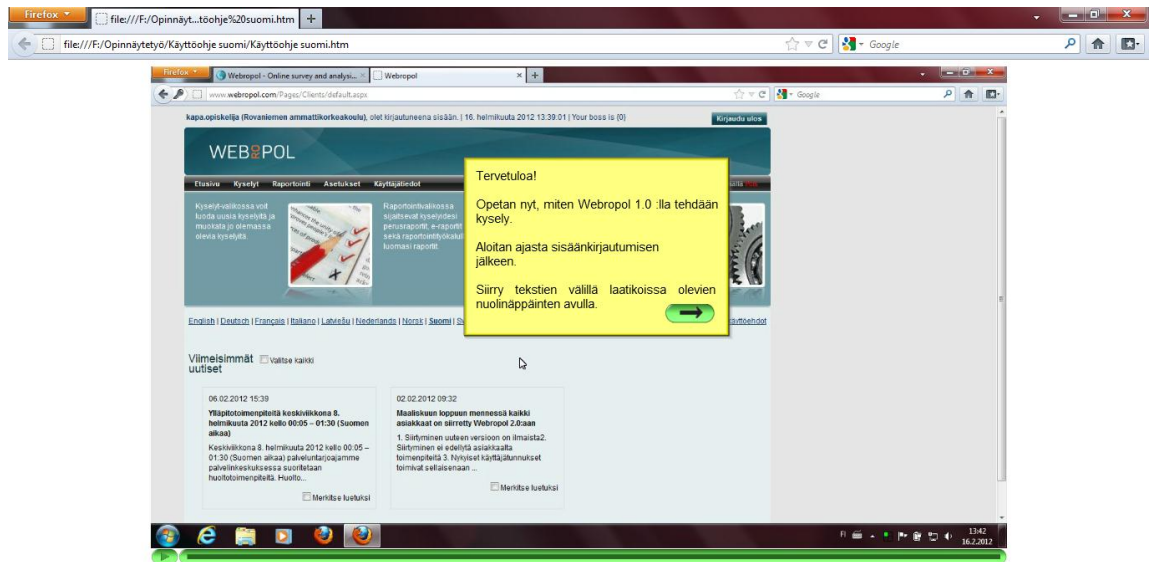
Firefox
file:///F:/Opinnäyt...töohje%20suomi.htm
file:///F:/Opinnäytetyö/Käyttöohje suomi/Käyttöohje suomi.htm
Google

Firefox
Webropol - Online survey and analysi...
Webropol
www.webropol.com/Pages/Clients/default.aspx
Google

kapa.opiskelija (Rovaniemen ammattikorkeakoulu), olet kirjautuneena sisään. | 16. helmikuuta 2012 13:39:01 | Your boss is (0)
Kirjaudu ulos

WEBROPOL

Etusivu Kyselyt Raportointi Asetukset Käyttäjätiedot

Kyselyt-valikossa voit luoda uusia kyselyitä ja muokata jo olemassa olevia kyselyitä.

Raportointivalikossa sijaitsevat kyselyidesi perusraportit, e-raportit sekä raportointityökalut luomasi raportit.

Tervetuloa!

Opetan nyt, miten Webropol 1.0 :lla tehdään kysely.

Aloitan ajasta sisäänkirjautumisen jälkeen.

Siirry tekstien välillä laatikoissa olevien nuolinäppäinten avulla.

English | Deutsch | Français | Italiano | Latviešu | Nederlands | Norsk | Suomi | Sv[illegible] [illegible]yttöehdot

Viimeisimmät uutiset
Valitse kaikki

06.02.2012 15:39
Ylläpitotoimenpiteitä keskiviikkona 8. helmikuuta 2012 kello 00:05 – 01:30 (Suomen aikaa)
Keskiviikkona 8. helmikuuta 2012 kello 00:05 – 01:30 (Suomen aikaa) palveluntarjoajamme palvelinkeskuksessa suoritetaan huoltotoimenpiteitä. Huolto...
Merkitse luetuksi

02.02.2012 09:32
Maaliskuun loppuun mennessä kaikki asiakkaat on siirretty Webropol 2.0:aan
1. Siirtyminen uuteen versioon on ilmaista2. Siirtyminen ei edellytä asiakkaalta toimenpiteitä 3. Nykyiset käyttäjätunnukset toimivat sellaisenaan ...
Merkitse luetuksi

FI
13:42
16.2.2012